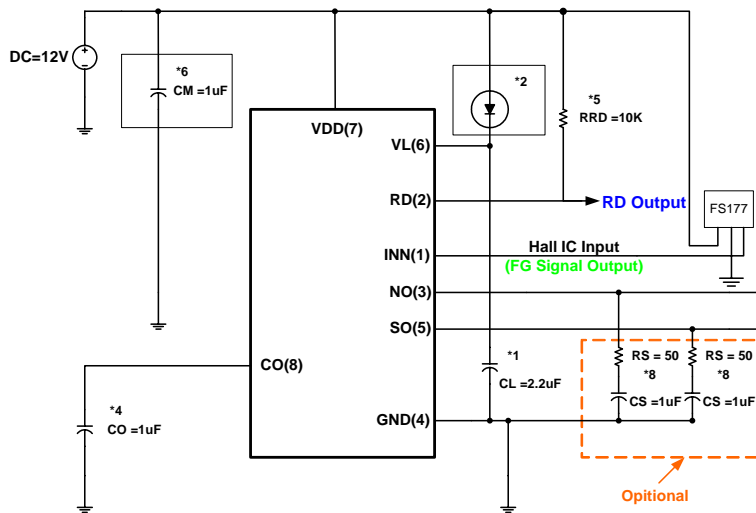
DC=12V

*6
CM =1uF

VDD(7)

*2

*5
RRD =10K

VL(6)

RD(2)

RD Output

FS177

INN(1)

Hall IC Input
(FG Signal Output)

NO(3)

SO(5)

CO(8)

*1
CL =2.2uF

RS = 50
*8
CS =1uF

RS = 50
*8
CS =1uF

*4
CO =1uF

GND(4)

Opitional